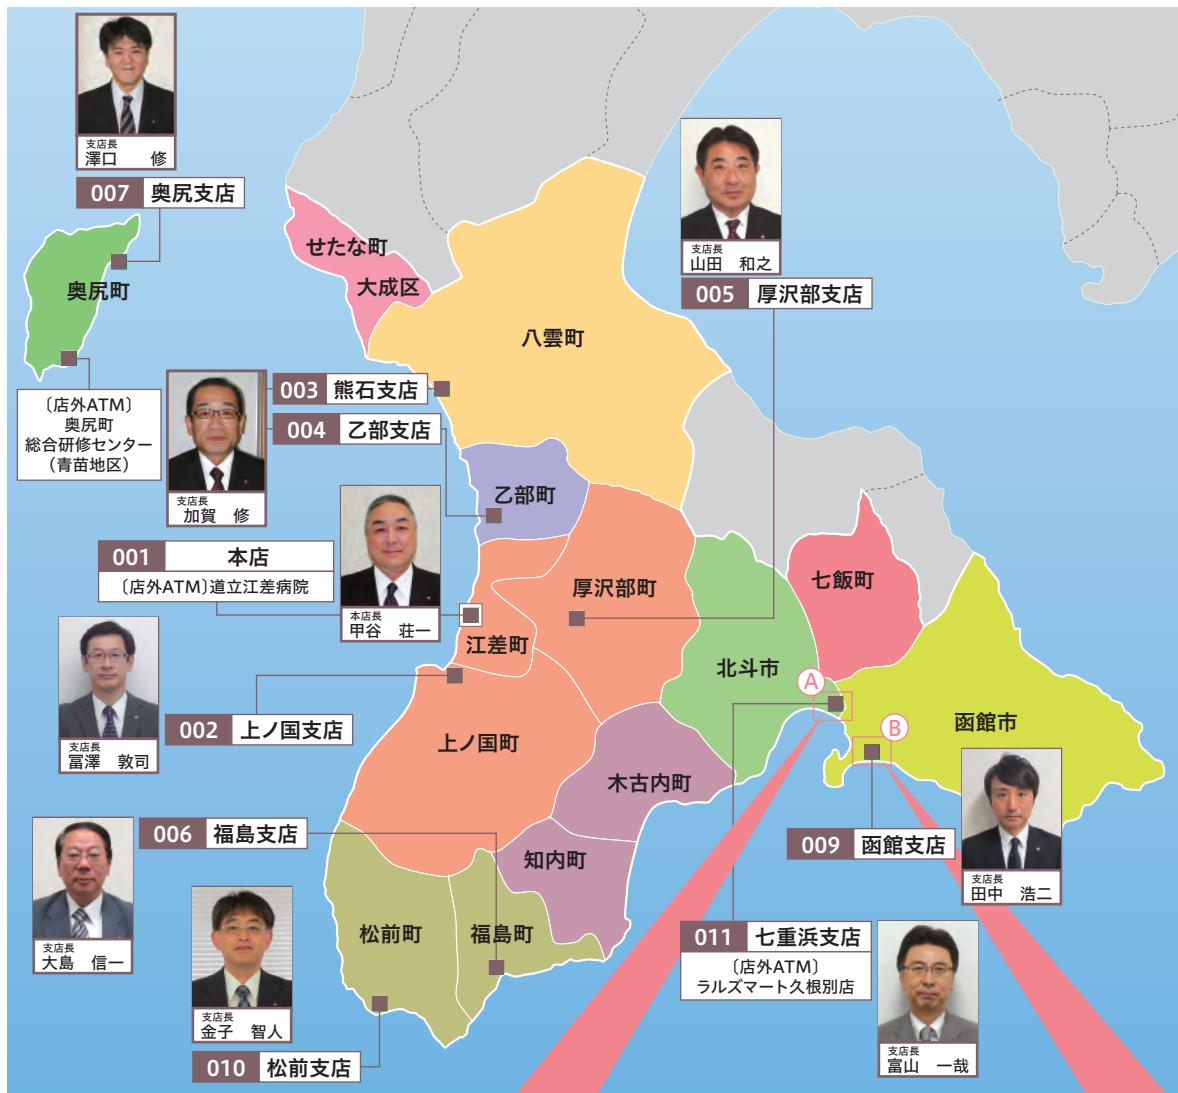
支店長
澤口　修

007 奥尻支店

奥尻町

〔店外ATM〕
奥尻町
総合研修センター
（青苗地区）

せたな町

大成区

八雲町

支店長
山田　和之

005 厚沢部支店

003 熊石支店

004 乙部支店

支店長
加賀　修

乙部町

001 本店

〔店外ATM〕道立江差病院

本店長
甲谷　荘一

厚沢部町

七飯町

江差町

北斗市

A

B

函館市

支店長
冨澤　敦司

002 上ノ国支店

上ノ国町

木古内町

009 函館支店

支店長
田中　浩二

006 福島支店

支店長
大島　信一

知内町

松前町

福島町

支店長
金子　智人

011 七重浜支店

〔店外ATM〕
ラルズマート久根別店

支店長
富山　一哉

010 松前支店